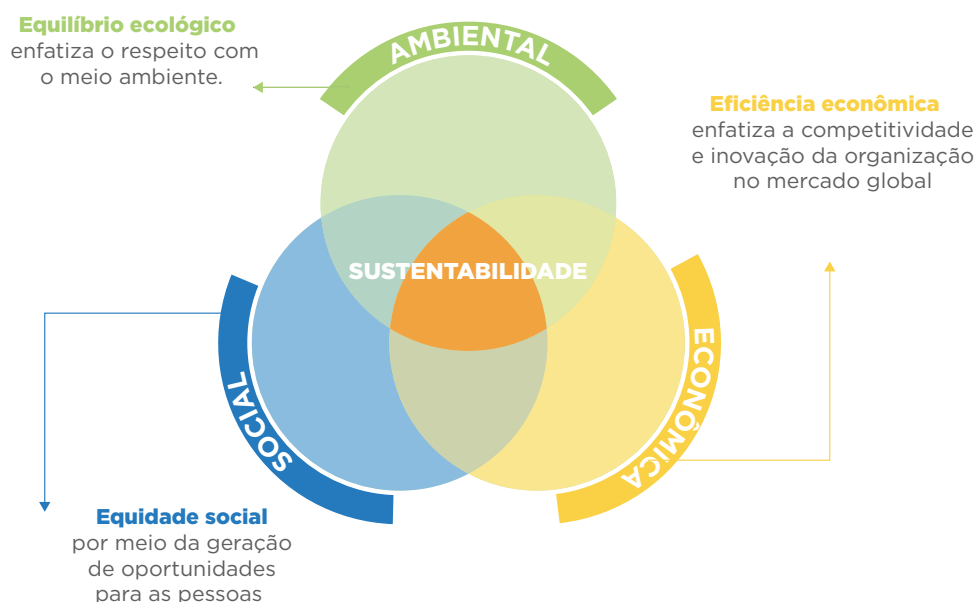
Equilíbrio ecológico
enfatiza o respeito com o meio ambiente.

AMBIENTAL

Eficiência econômica
enfatiza a competitividade e inovação da organização no mercado global

SUSTENTABILIDADE

SOCIAL

ECONÔMICA

Equidade social
por meio da geração de oportunidades para as pessoas